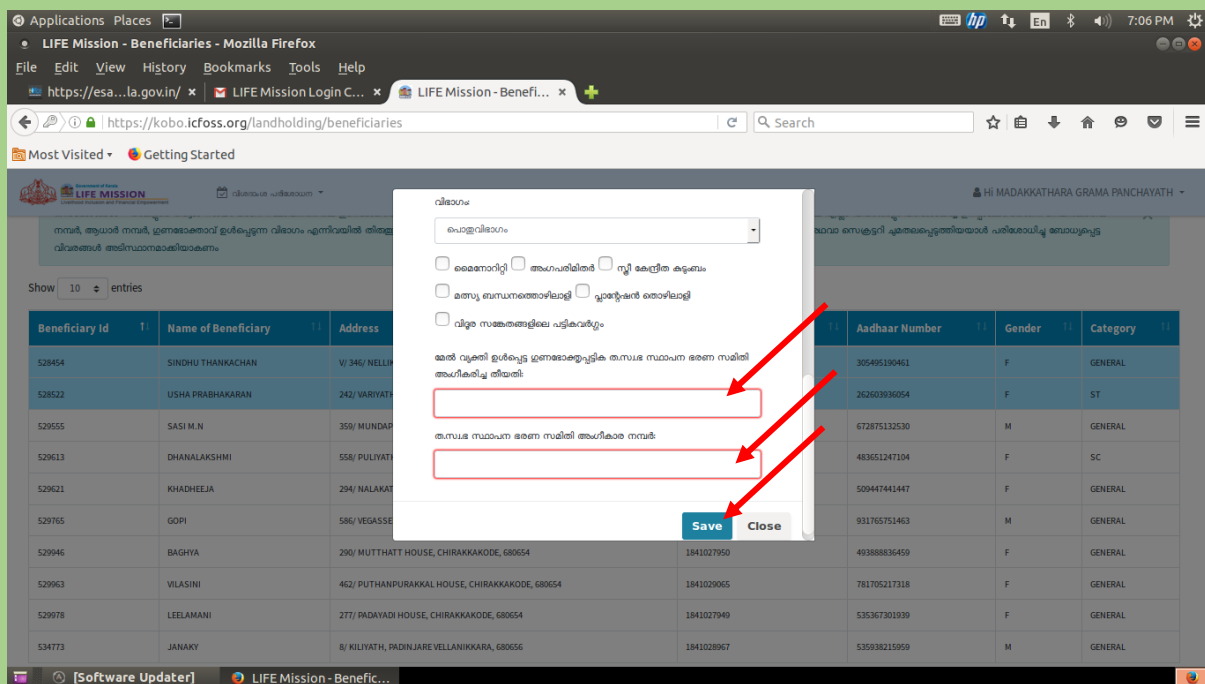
Applications Places
hp En 7:06 PM
LIFE Mission - Beneficiaries - Mozilla Firefox
File Edit View History Bookmarks Tools Help
https://esa…la.gov.in/ × LIFE Mission Login C… × LIFE Mission - Benefi… ×
https://kobo.icfoss.org/landholding/beneficiaries
Search
Most Visited Getting Started

LIFE MISSION
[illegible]
Hi MADAKKATHARA GRAMA PANCHAYATH

നമ്പർ, ആധാർ നമ്പർ, ഉണഭോക്താവ് ഉൾപ്പെടുന്ന വിഭാഗം എന്നിവയിൽ തിരുത്ത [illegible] സെക്രട്ടറി പൂരതപ്പെടുത്തിയാൽ പരിശോധിച്ചു ബോധ്യപ്പെട്ട വിവരങ്ങൾ അടിസ്ഥാനമാക്കിയാകണം

Show 10 entries

വിഭാഗം
പൊതുവിഭാഗം
മൈനോറിറ്റി അംഗപരിമിതർ സ്ത്രീ കേന്ദ്രീത കുടുംബം
മത്സ്യ ബന്ധനത്തൊഴിലാളി പ്ലാന്റേഷൻ തൊഴിലാളി
വിദൂര സങ്കേതങ്ങളിലെ പട്ടികവർഗ്ഗം
മേൽ വ്യക്തി ഉൾപ്പെട്ട ഗുണഭോക്തൃപട്ടിക ത.സ്വ.ഭ സ്ഥാപന ഭരണ സമിതി അംഗീകരിച്ച തീയതി:
ത.സ്വ.ഭ സ്ഥാപന ഭരണ സമിതി അംഗീകാര നമ്പർ:
Save Close

| Beneficiary Id | Name of Beneficiary | Address | | Aadhaar Number | Gender | Category |
|---|---|---|---|---|---|---|
| 528454 | SINDHU THANKACHAN | V/ 346/ NELLIK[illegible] | | 305495190461 | F | GENERAL |
| 528522 | USHA PRABHAKARAN | 242/ VARIYATH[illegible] | | 262603936054 | F | ST |
| 529555 | SASI M.N | 359/ MUNDAP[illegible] | | 672875132530 | M | GENERAL |
| 529613 | DHANALAKSHMI | 558/ PULIYATH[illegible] | | 483651247104 | F | SC |
| 529621 | KHADHEEJA | 294/ NALAKAT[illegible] | | 509447441447 | F | GENERAL |
| 529765 | GOPI | 586/ VEGASSE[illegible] | | 931765751463 | M | GENERAL |
| 529946 | BAGHYA | 290/ MUTTHATT HOUSE, CHIRAKKAKODE, 680654 | 1841027950 | 493888836459 | F | GENERAL |
| 529963 | VILASINI | 462/ PUTHANPURAKKAL HOUSE, CHIRAKKAKODE, 680654 | 1841029065 | 781705217318 | F | GENERAL |
| 529978 | LEELAMANI | 277/ PADAYADI HOUSE, CHIRAKKAKODE, 680654 | 1841027949 | 535367301939 | F | GENERAL |
| 534773 | JANAKY | 8/ KILIYATH, PADINJARE VELLANIKKARA, 680656 | 1841028967 | 535938215959 | M | GENERAL |

[Software Updater] LIFE Mission - Benefic...